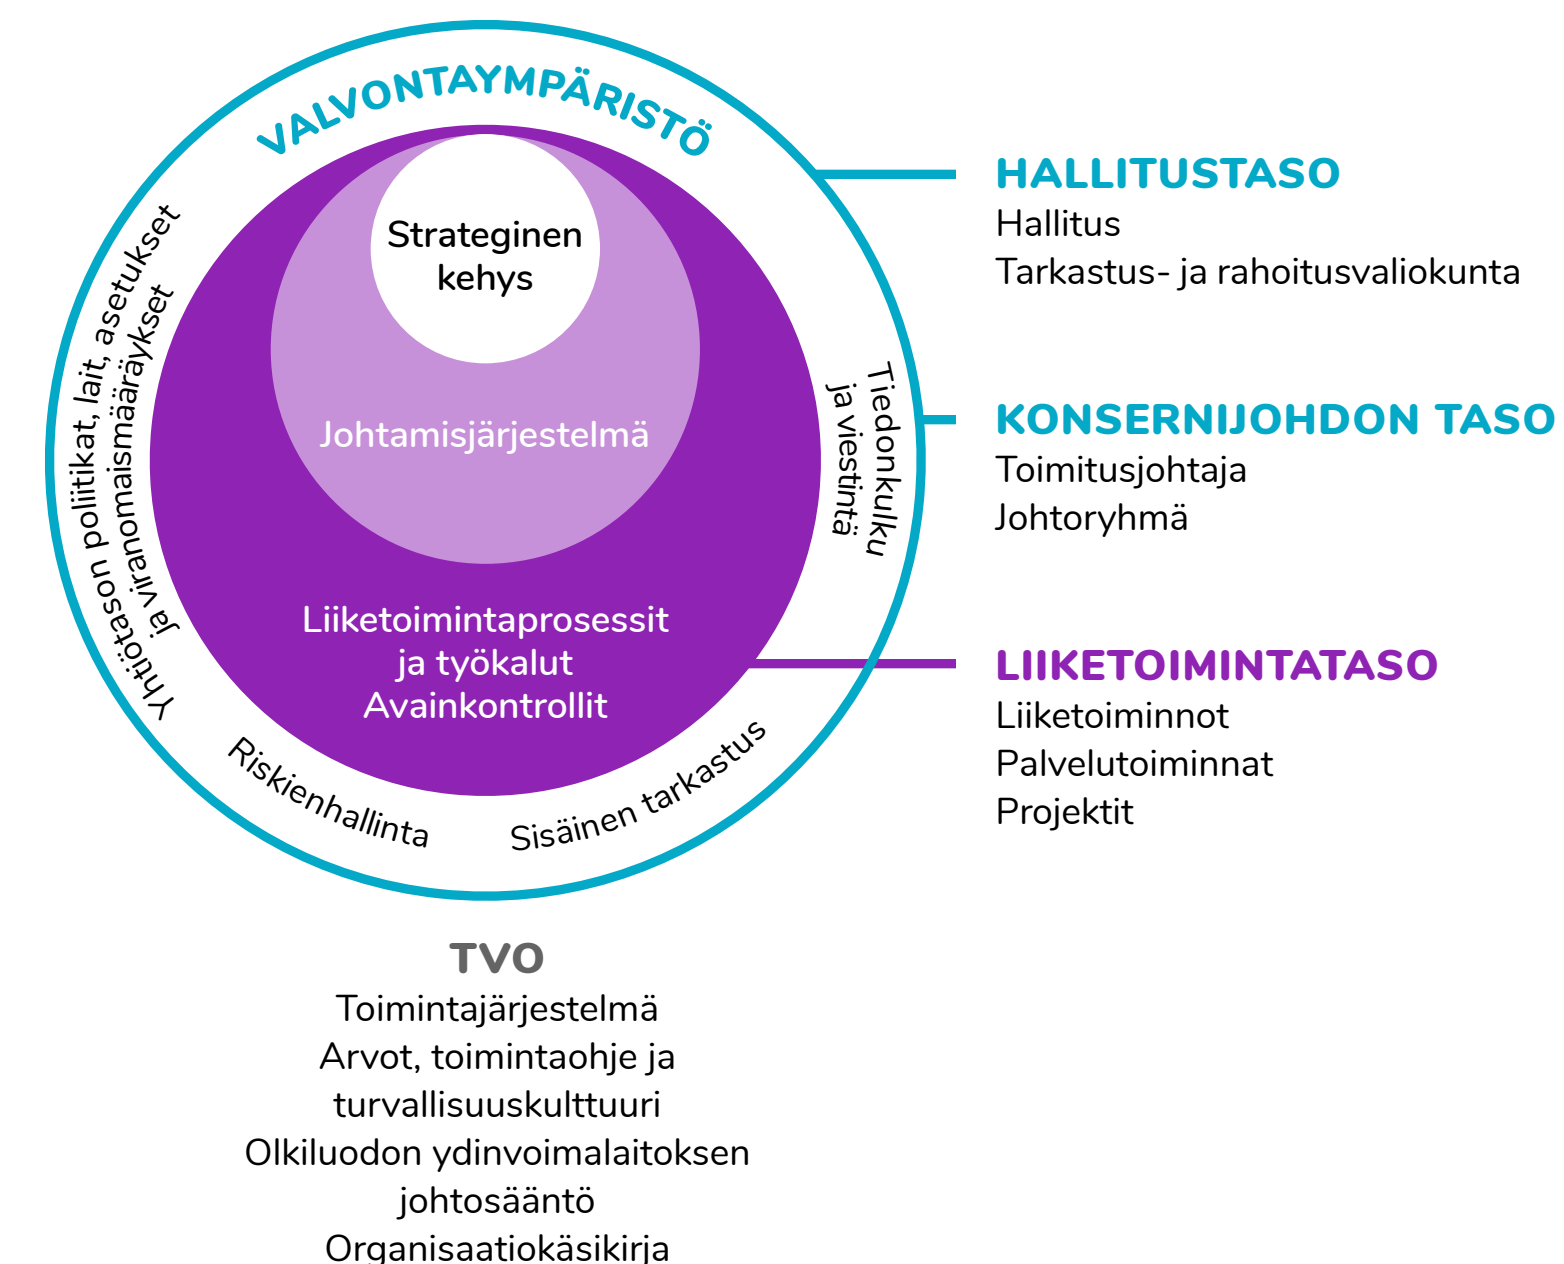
VALVONTAYMPÄRISTÖ

Strateginen kehys

Johtamisjärjestelmä

Liiketoimintaprosessit ja työkalut Avainkontrollit

Yhtiötason politiikat, lait, asetukset ja viranomaismääräykset

Tiedonkulku ja viestintä

Riskienhallinta

Sisäinen tarkastus

HALLITUSTASO
Hallitus
Tarkastus- ja rahoitusvaliokunta

KONSERNIJOHDON TASO
Toimitusjohtaja
Johtoryhmä

LIIKETOIMINTATASO
Liiketoiminnot
Palvelutoiminnat
Projektit

TVO
Toimintajärjestelmä
Arvot, toimintaohje ja turvallisuuskulttuuri
Olkiluodon ydinvoimalaitoksen johtosääntö
Organisaatiokäsikirja